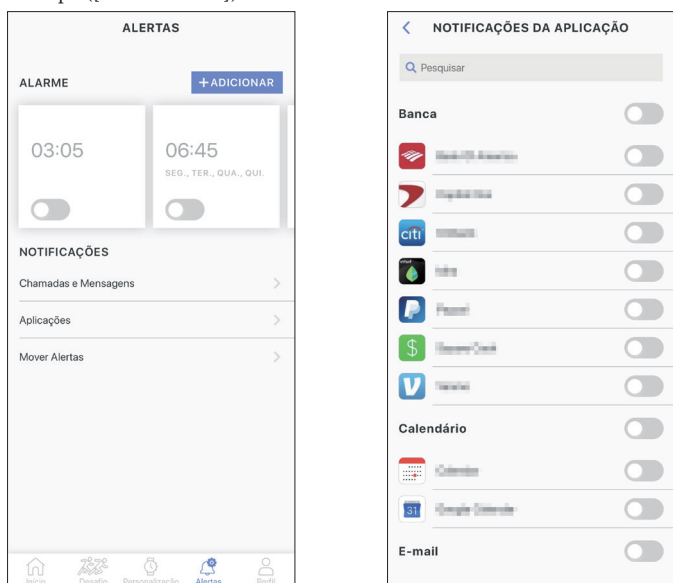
ALERTAS

ALARME

+ ADICIONAR

03:05

06:45

SEG., TER., QUA., QUI.

NOTIFICAÇÕES

Chamadas e Mensagens

Aplicações

Mover Alertas

Início Desafio Personalização Alertas Perfil

NOTIFICAÇÕES DA APLICAÇÃO

Pesquisar

Banca

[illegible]

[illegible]

citi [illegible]

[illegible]

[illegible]

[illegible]

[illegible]

Calendário

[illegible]

31 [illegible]

E-mail